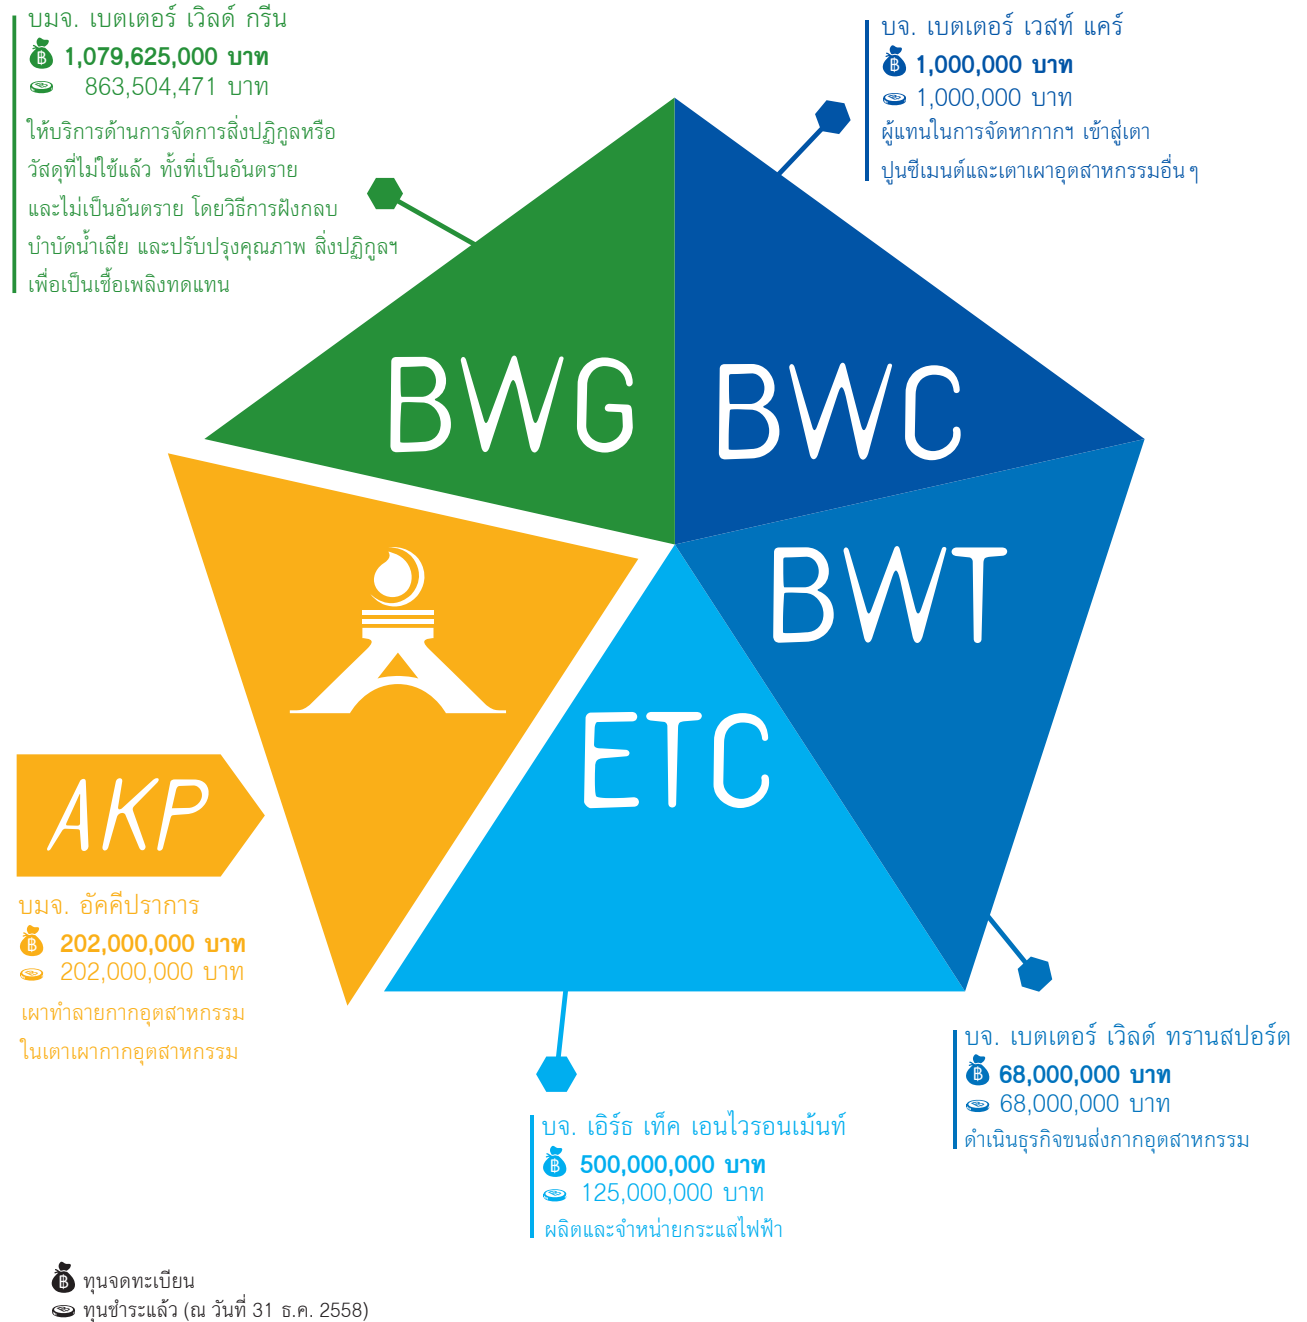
บมจ. เบตเตอร์ เวิลด์ กรีน
1,079,625,000 บาท
863,504,471 บาท
ให้บริการด้านการจัดการสิ่งปฏิกูลหรือวัสดุที่ไม่ใช้แล้ว ทั้งที่เป็นอันตรายและไม่เป็นอันตราย โดยวิธีการฝังกลบ บำบัดน้ำเสีย และปรับปรุงคุณภาพ สิ่งปฏิกูลฯ เพื่อเป็นเชื้อเพลิงทดแทน

บจ. เบตเตอร์ เวสท์ แคร์
1,000,000 บาท
1,000,000 บาท
ผู้แทนในการจัดหากากฯ เข้าสู่เตาปูนซีเมนต์และเตาเผาอุตสาหกรรมอื่น ๆ

BWG
BWC
BWT
ETC

AKP
บมจ. อัคคีปราการ
202,000,000 บาท
202,000,000 บาท
เผาทำลายกากอุตสาหกรรมในเตาเผากากอุตสาหกรรม

บจ. เบตเตอร์ เวิลด์ ทรานสปอร์ต
68,000,000 บาท
68,000,000 บาท
ดำเนินธุรกิจขนส่งกากอุตสาหกรรม

บจ. เอิร์ธ เท็ค เอนไวรอนเม้นท์
500,000,000 บาท
125,000,000 บาท
ผลิตและจำหน่ายกระแสไฟฟ้า

ทุนจดทะเบียน
ทุนชำระแล้ว (ณ วันที่ 31 ธ.ค. 2558)